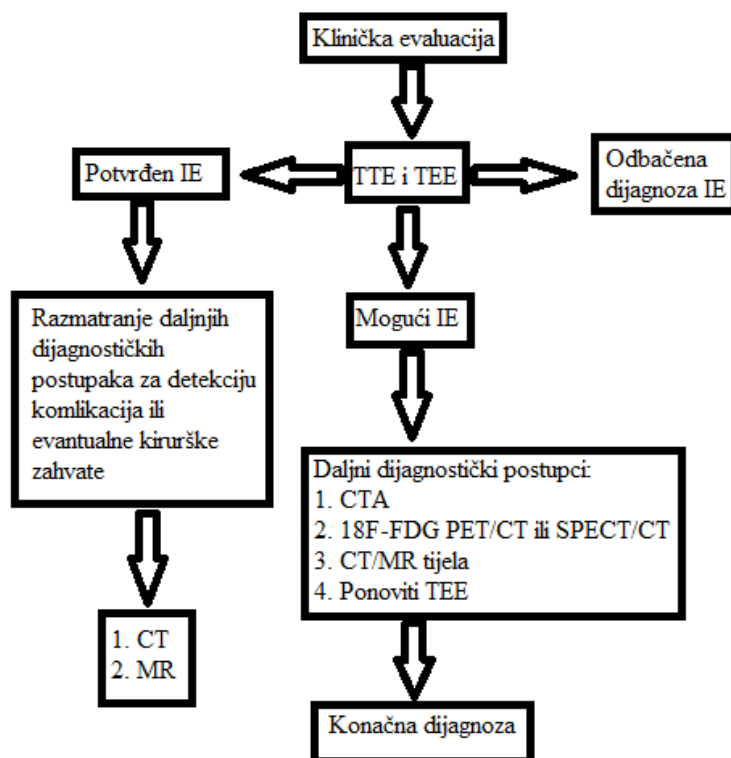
Klinička evaluacija

Potvrđen IE

TTE i TEE

Odbačena dijagnoza IE

Razmatranje daljnjih dijagnostičkih postupaka za detekciju komlikacija ili evantualne kirurške zahvate

Mogući IE

Daljni dijagnostički postupci:
1. CTA
2. 18F-FDG PET/CT ili SPECT/CT
3. CT/MR tijela
4. Ponoviti TEE

1. CT
2. MR

Konačna dijagnoza